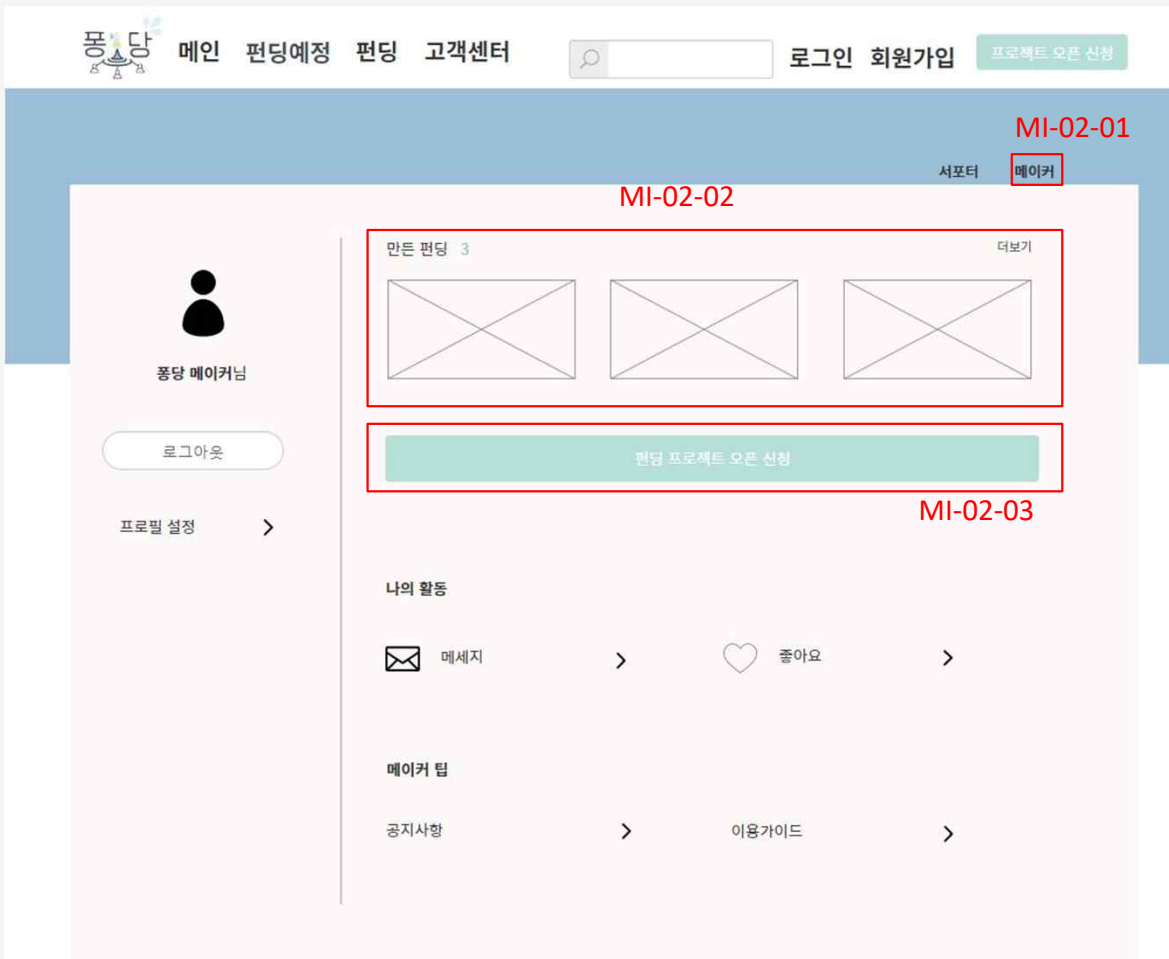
퐁당 메인 펀딩예정 펀딩 고객센터 로그인 회원가입 프로젝트 오픈 신청

MI-02-01

서포터 메이커

MI-02-02

만든 펀딩 3 더보기

퐁당 메이커님

로그아웃

펀딩 프로젝트 오픈 신청

MI-02-03

프로필 설정 >

나의 활동

메세지 > 좋아요 >

메이커 팁

공지사항 > 이용가이드 >